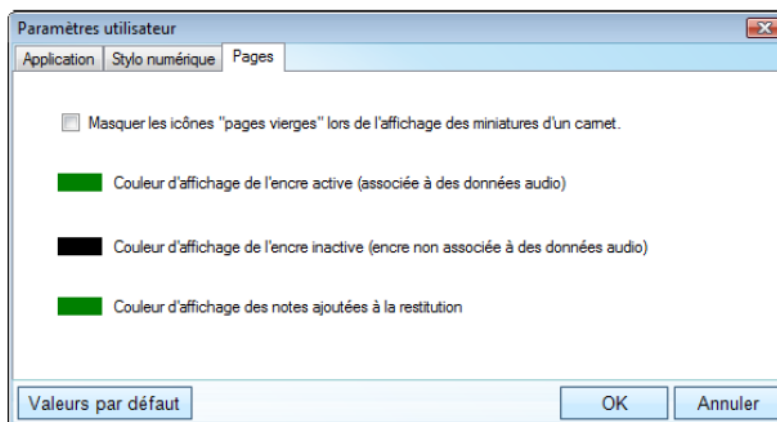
Paramètres utilisateur

Application | Stylo numérique | Pages

Masquer les icônes "pages vierges" lors de l'affichage des miniatures d'un carnet.

Couleur d'affichage de l'encre active (associée à des données audio)

Couleur d'affichage de l'encre inactive (encre non associée à des données audio)

Couleur d'affichage des notes ajoutées à la restitution

Valeurs par défaut

OK

Annuler